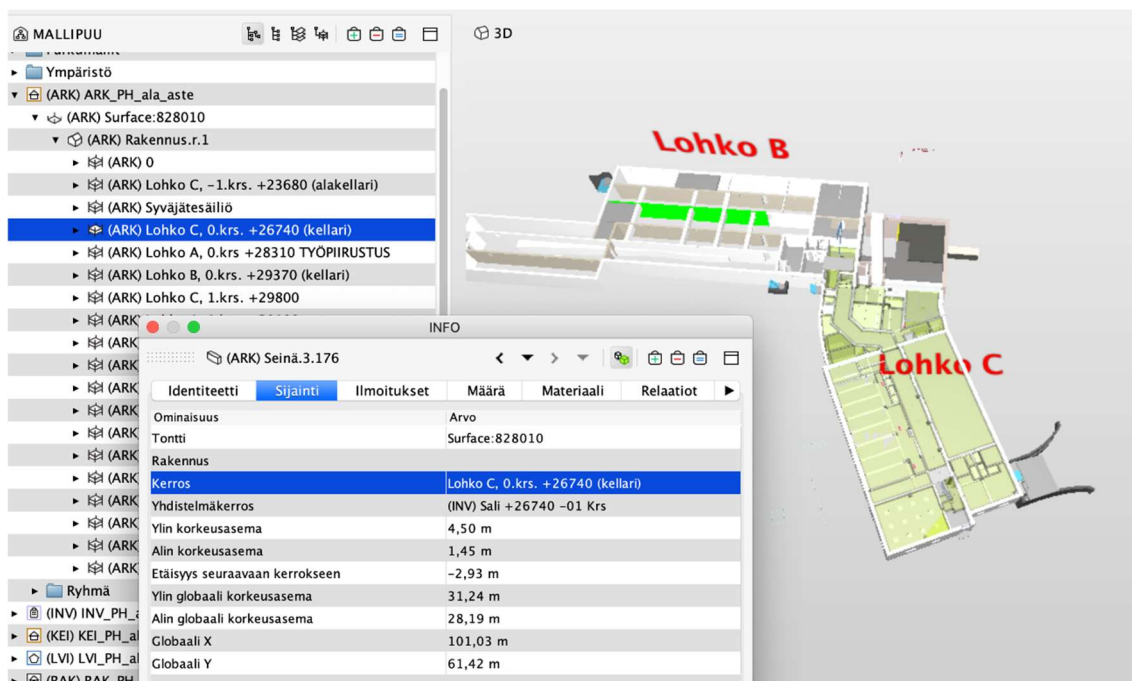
MALLIPUU

3D

Ympäristö
(ARK) ARK_PH_ala_aste
(ARK) Surface:828010
(ARK) Rakennus.r.1
(ARK) 0
(ARK) Lohko C, -1.krs. +23680 (alakellari)
(ARK) Syväjätesäiliö
(ARK) Lohko C, 0.krs. +26740 (kellari)
(ARK) Lohko A, 0.krs +28310 TYÖPIIRUSTUS
(ARK) Lohko B, 0.krs. +29370 (kellari)
(ARK) Lohko C, 1.krs. +29800
(ARK
(ARK
(ARK
(ARK
(ARK
(ARK
(ARK
(ARK
(ARK
(ARK
(ARK
(ARK
Ryhmä
(INV) INV_PH_a
(KEI) KEI_PH_al
(LVI) LVI_PH_al

Lohko B

Lohko C

INFO

(ARK) Seinä.3.176

Identiteetti | Sijainti | Ilmoitukset | Määrä | Materiaali | Relaatiot

| Ominaisuus | Arvo |
|---|---|
| Tontti | Surface:828010 |
| Rakennus | |
| Kerros | Lohko C, 0.krs. +26740 (kellari) |
| Yhdistelmäkerros | (INV) Sali +26740 -01 Krs |
| Ylin korkeusasema | 4,50 m |
| Alin korkeusasema | 1,45 m |
| Etäisyys seuraavaan kerrokseen | -2,93 m |
| Ylin globaali korkeusasema | 31,24 m |
| Alin globaali korkeusasema | 28,19 m |
| Globaali X | 101,03 m |
| Globaali Y | 61,42 m |